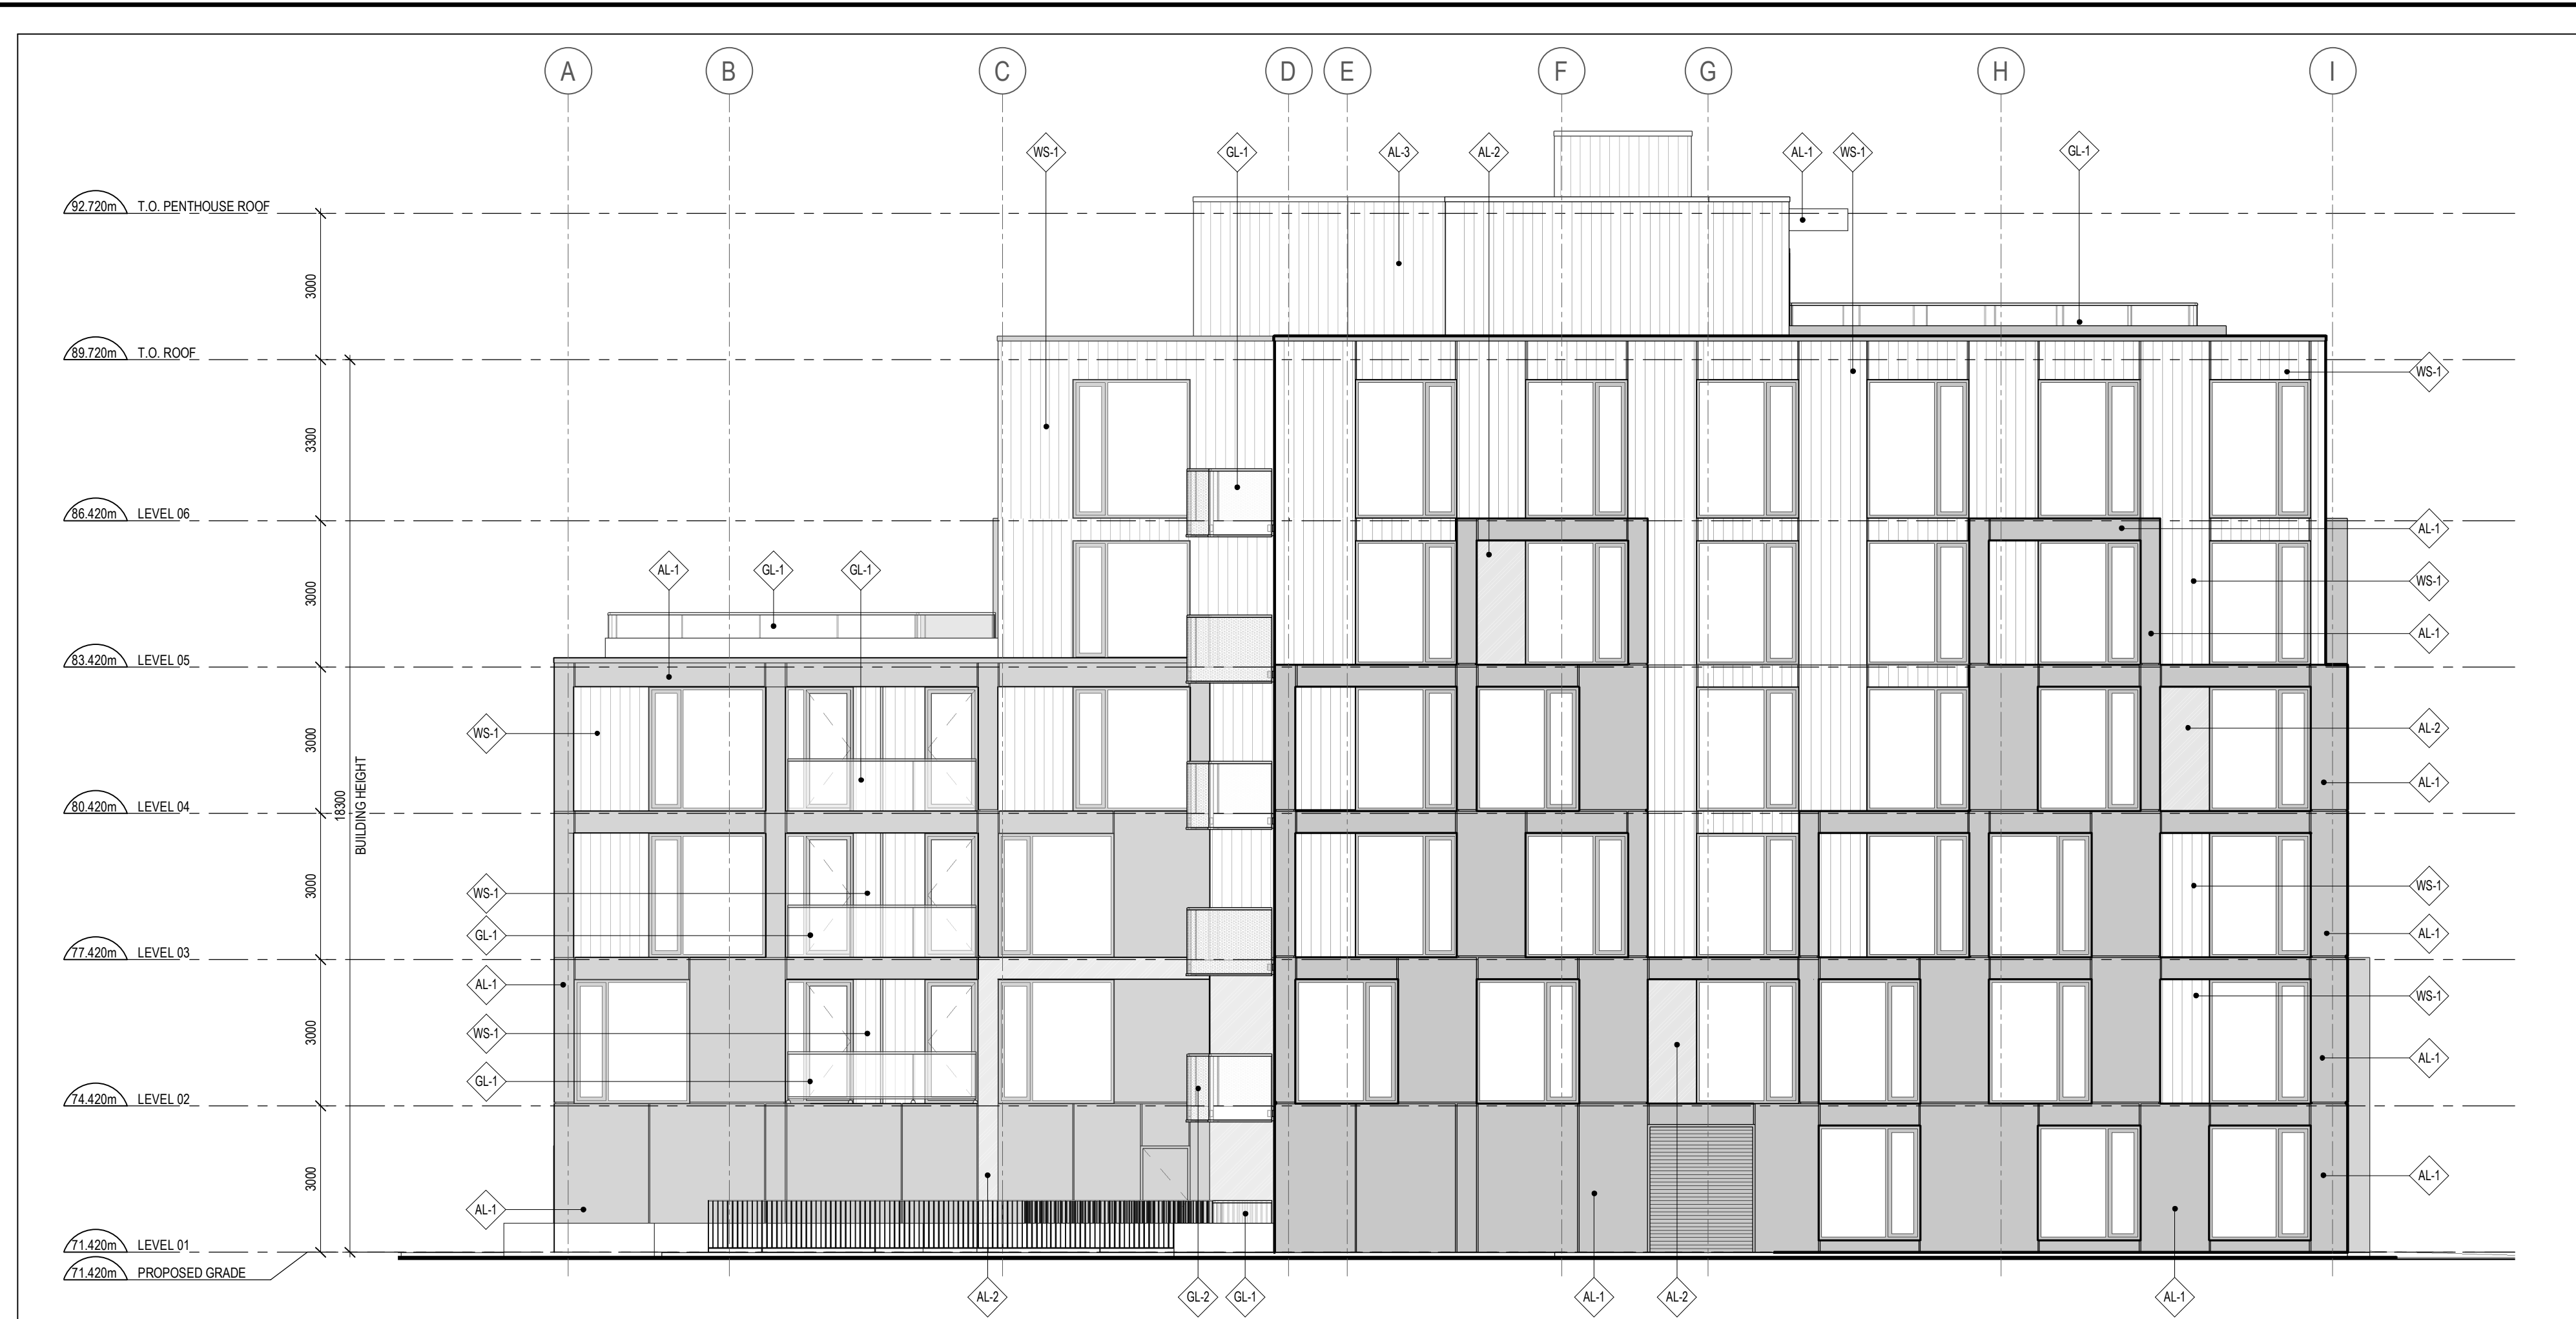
A B C D E F G H I

WS-1 GL-1 AL-3 AL-2 AL-1 WS-1 GL-1

92.720m T.O. PENTHOUSE ROOF

3000

89.720m T.O. ROOF

3300

86.420m LEVEL 06

3000

83.420m LEVEL 05

3000

80.420m LEVEL 04

18300
BUILDING HEIGHT

3000

77.420m LEVEL 03

3000

74.420m LEVEL 02

3000

71.420m LEVEL 01

71.420m PROPOSED GRADE

AL-1 GL-1 GL-1

WS-1
WS-1
GL-1
AL-1
WS-1
GL-1
AL-1

WS-1
AL-1
WS-1
AL-1
AL-2
AL-1
WS-1
AL-1
WS-1
AL-1
AL-1

AL-2 GL-2 GL-1 AL-1 AL-2 AL-1